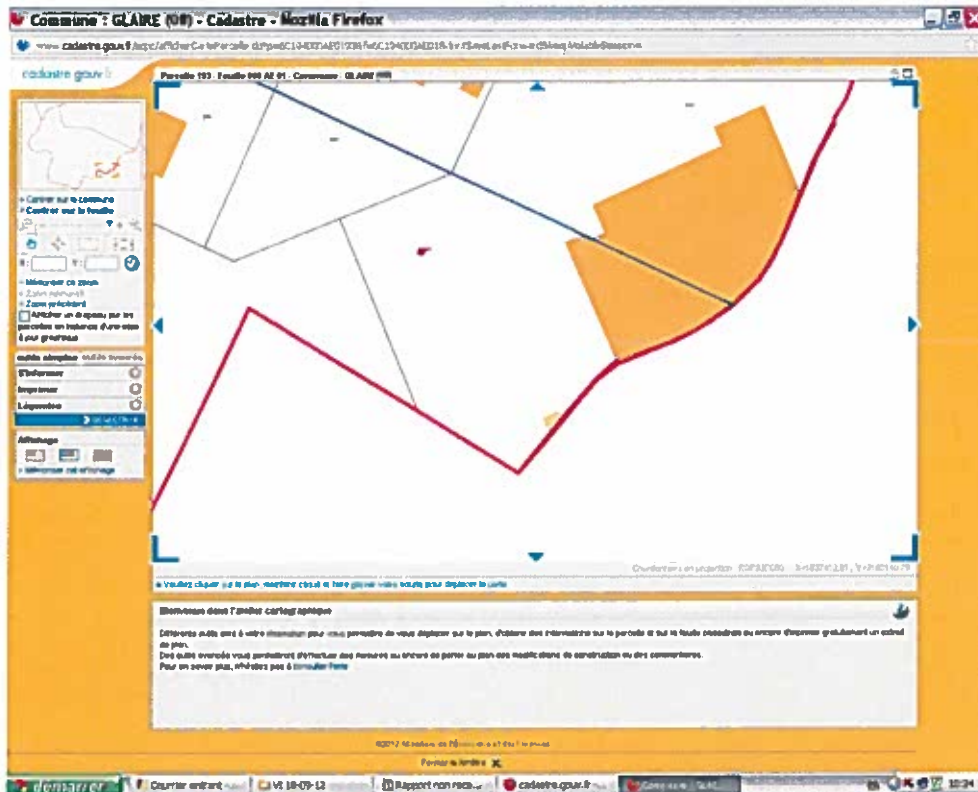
Commune : GLAIRE (08) - Cadastre - Mozilla Firefox

www.cadastre.gouv.fr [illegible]

cadastre.gouv.fr

Parcelle 193 - Feuille 000 AE 01 - Commune : GLAIRE (08)

Centrer sur la commune
Centrer sur la feuille

X: Y:

Mémoriser ce zoom
Zoom mémorisé
Zoom précédent

Afficher un dégradé sur les parcelles en fonction d'une aire à leur proximité

outils simples outils avancés

S'informer
Imprimer
Légendes

Affichage

Mémoriser cet affichage

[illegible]

Veuillez cliquer sur le plan, maintenir cliqué et faire glisser votre souris pour déplacer la carte

Bienvenue dans l'atelier cartographique

Différents outils sont à votre disposition pour vous permettre de vous déplacer sur le plan, d'obtenir des informations sur la parcelle et sur la feuille cadastrale ou encore d'imprimer gratuitement un extrait de plan.
Des outils avancés vous permettront d'effectuer des mesures ou encore de porter au plan des modifications de construction ou des commentaires.
Pour en savoir plus, n'hésitez pas à consulter l'aide

©2012 Ministère de l'Économie et des Finances

Fermer la fenêtre

démarrer | Courrier entrant | VE 18-09-12 | Rapport non reco... | cadastre.gouv.fr | Commune : GLAI... | 10:34